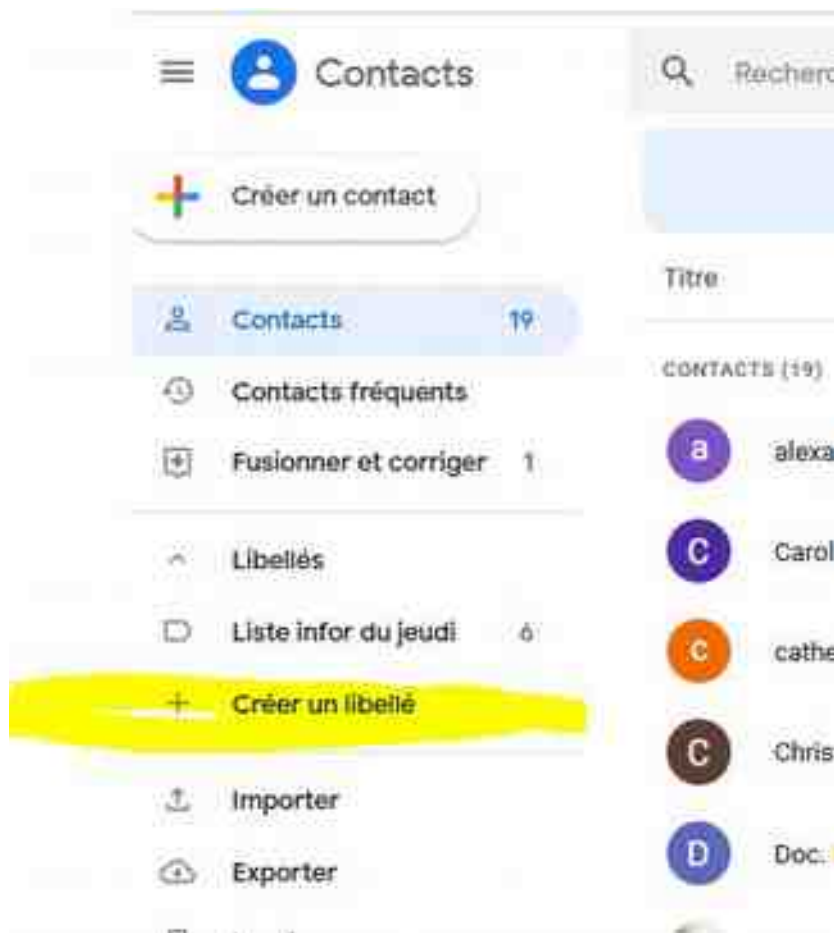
Contacts

Recherc

Créer un contact

Contacts 19

Contacts fréquents

Fusionner et corriger 1

Libellés

Liste infor du jeudi 6

Créer un libellé

Importer

Exporter

Titre

CONTACTS (19)

a alexa

C Carol

c cathe

C Chris

D Doc.